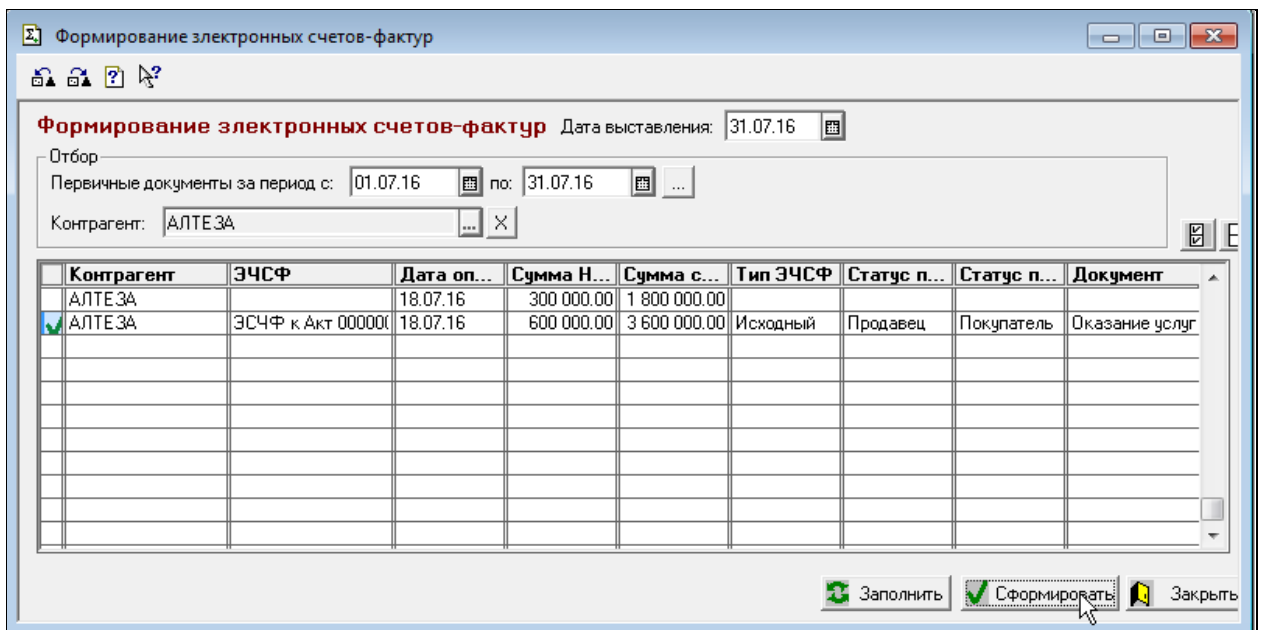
Формирование электронных счетов-фактур

Формирование электронных счетов-фактур Дата выставления: 31.07.16

Отбор
Первичные документы за период с: 01.07.16 по: 31.07.16 ...
Контрагент: АЛТЕЗА ... X

| | Контрагент | ЭЧСФ | Дата оп... | Сумма Н... | Сумма с... | Тип ЭЧСФ | Статус п... | Статус п... | Документ |
|---|---|---|---|---|---|---|---|---|---|
| | АЛТЕЗА | | 18.07.16 | 300 000.00 | 1 800 000.00 | | | | |
| ✓ | АЛТЕЗА | ЭСЧФ к Акт 00000( | 18.07.16 | 600 000.00 | 3 600 000.00 | Исходный | Продавец | Покупатель | Оказание услуг |

Заполнить Сформировать Закрыть